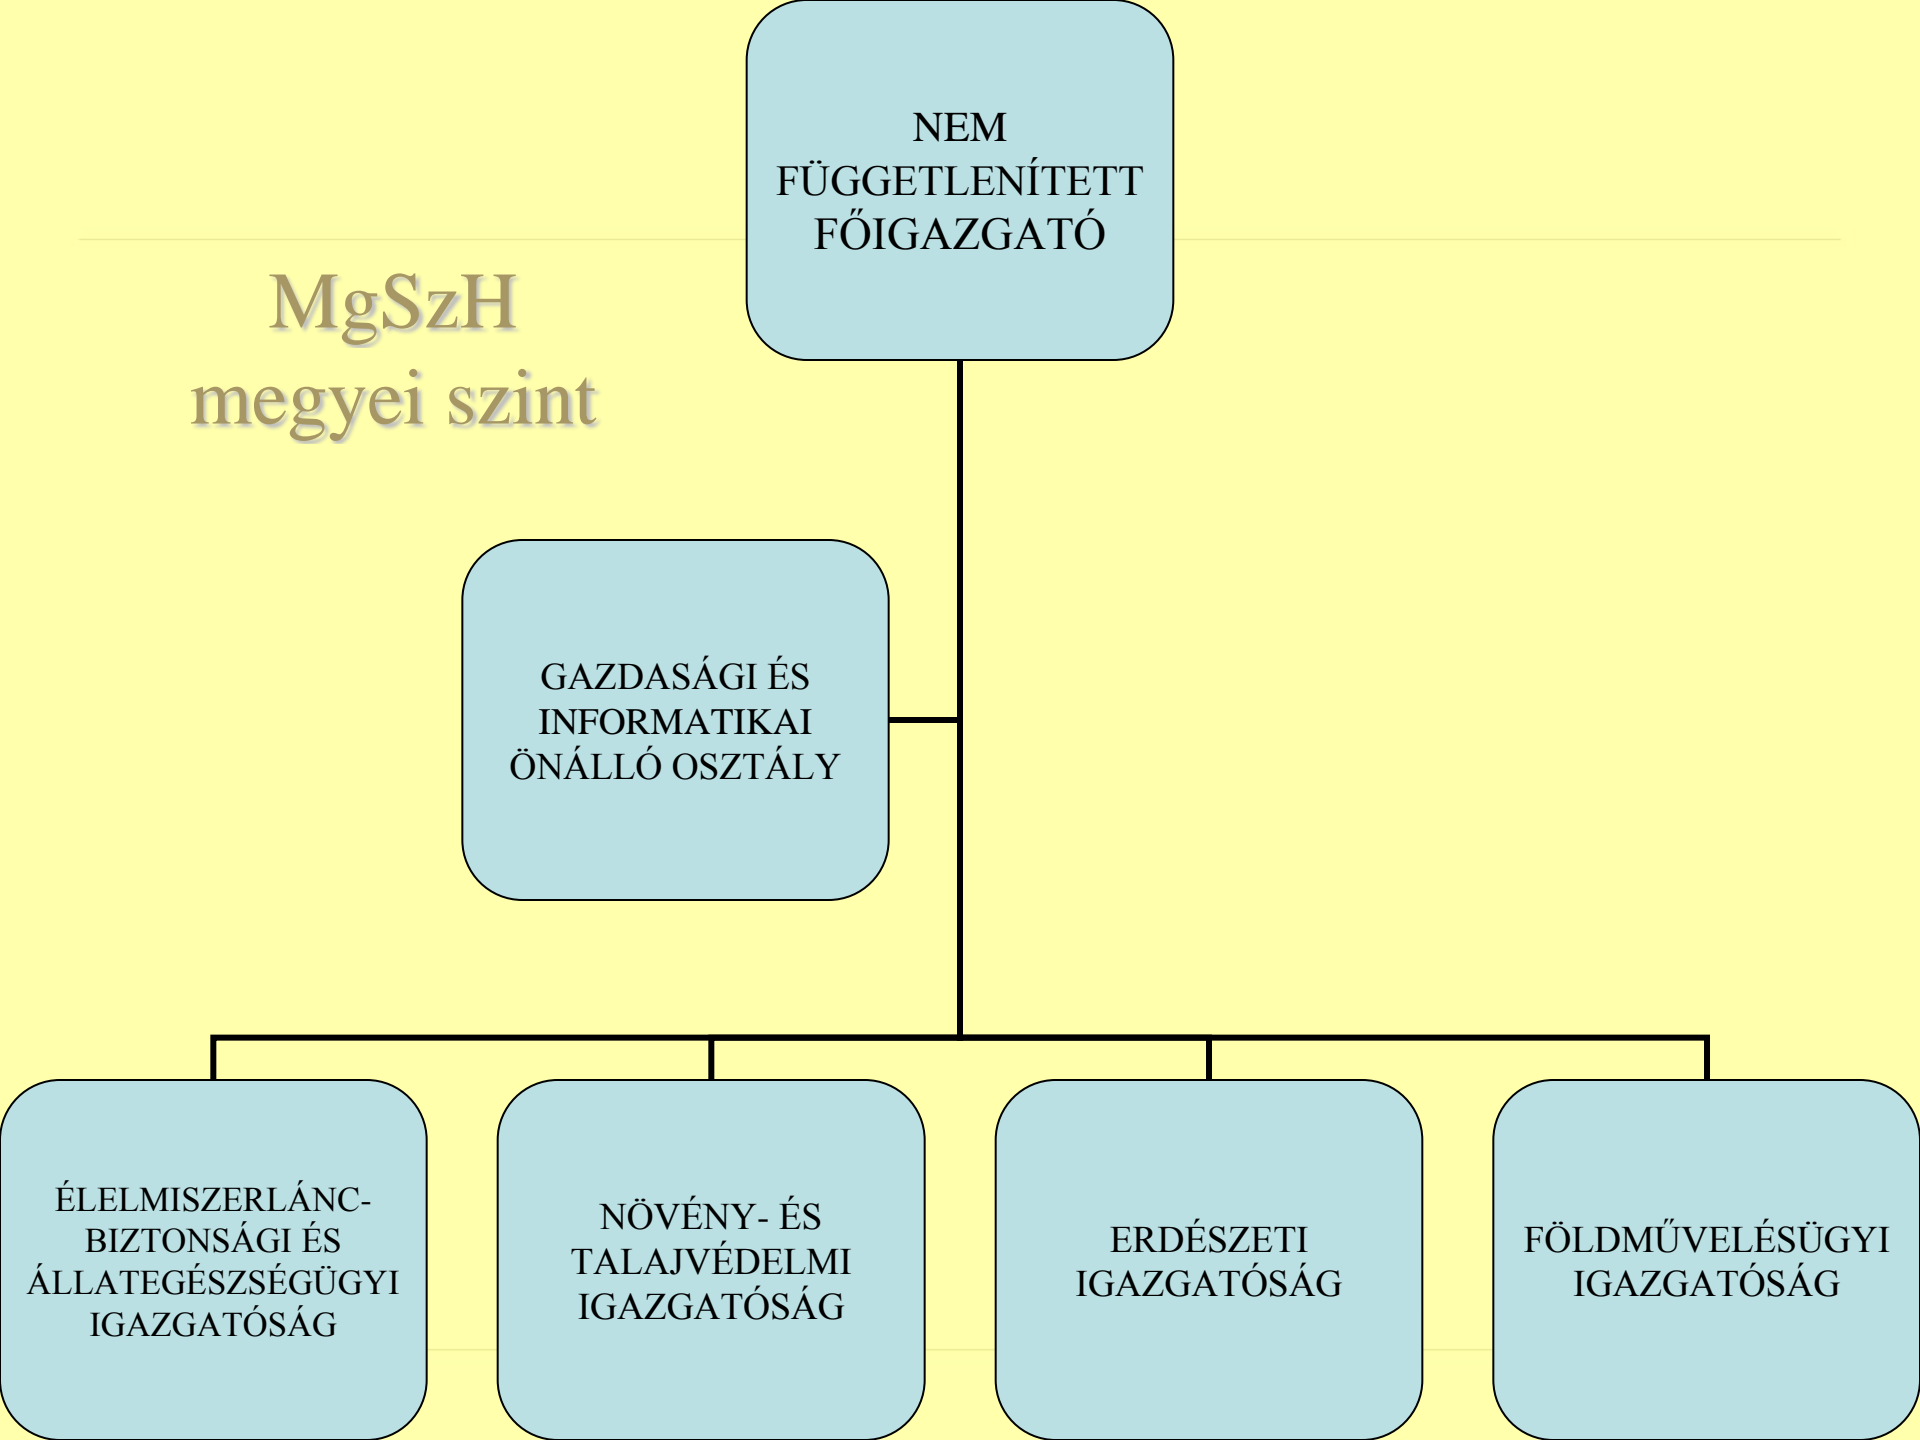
NEM FÜGGETLENÍTETT FŐIGAZGATÓ

MgSzH
megyei szint

GAZDASÁGI ÉS INFORMATIKAI ÖNÁLLÓ OSZTÁLY

ÉLELMISZERLÁNC-BIZTONSÁGI ÉS ÁLLATEGÉSZSÉGÜGYI IGAZGATÓSÁG

NÖVÉNY- ÉS TALAJVÉDELMI IGAZGATÓSÁG

ERDÉSZETI IGAZGATÓSÁG

FÖLDMŰVELÉSÜGYI IGAZGATÓSÁG